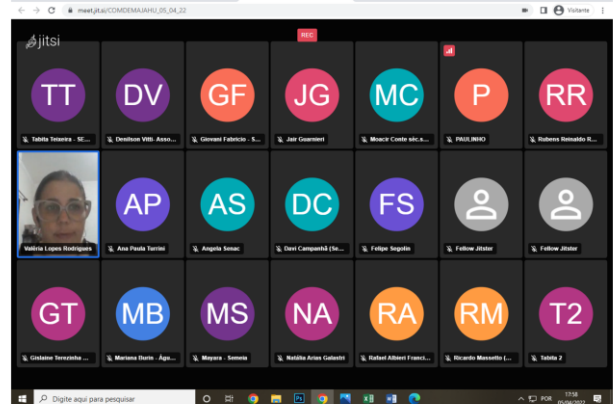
meet.jit.si/COMDEMAJAHU_05_04_22

Visitante

jitsi

REC

TT
Tabita Teixeira - SE...

DV
Denilson Vitti- Asso...

GF
Giovani Fabricio - S...

JG
Jair Guarnieri

MC
Moacir Conte séc.s...

P
PAULINHO

RR
Rubens Reinaldo R...

Valéria Lopes Rodrigues

AP
Ana Paula Turrini

AS
Angela Sesac

DC
Davi Campanhã (Se...

FS
Felipe Segolin

Fellow Jitster

Fellow Jitster

GT
Gislaine Terezinha ...

MB
Mariana Durin - Água...

MS
Mayara - Semeia

NA
Natália Arias Galastri

RA
Rafael Albieri Franci...

RM
Ricardo Massetto (...

T2
Tabita 2

Digite aqui para pesquisar

POR
17:58
05/04/2022